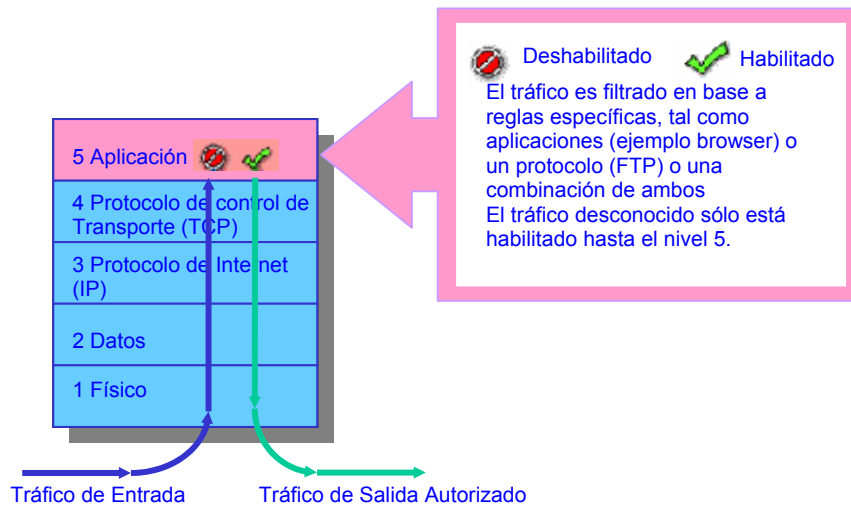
Deshabilitado Habilitado

El tráfico es filtrado en base a reglas específicas, tal como aplicaciones (ejemplo browser) o un protocolo (FTP) o una combinación de ambos
El tráfico desconocido sólo está habilitado hasta el nivel 5.

5 Aplicación

4 Protocolo de control de Transporte (TCP)

3 Protocolo de Internet (IP)

2 Datos

1 Físico

Tráfico de Entrada

Tráfico de Salida Autorizado